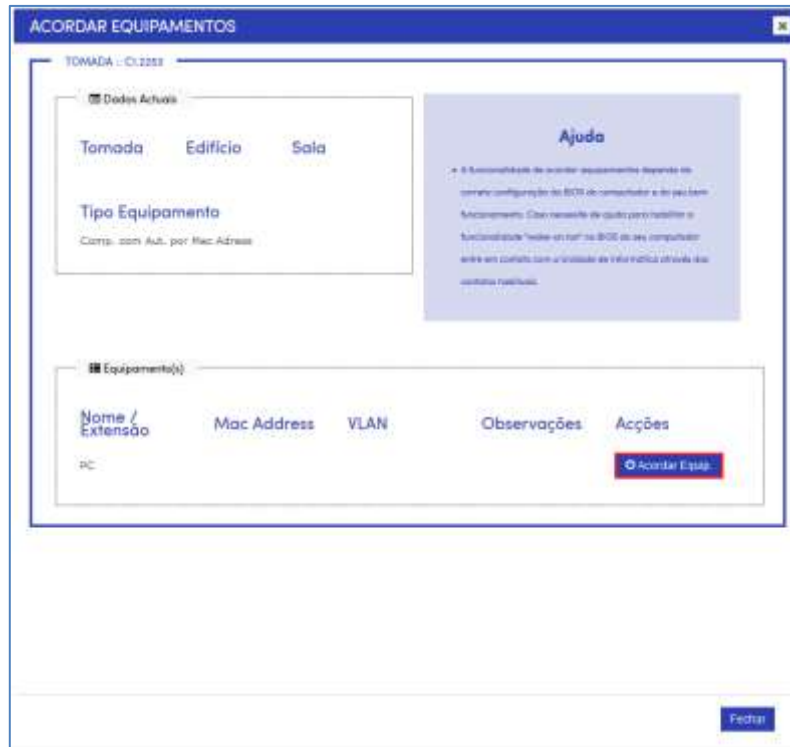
ACORDAR EQUIPAMENTOS

TOMADA : C1.2253

Dados Actuais

Tomada Edifício Sala

Tipo Equipamento

Comp. com Aut. por Mac Adress

Ajuda

• A funcionalidade de acordar equipamentos depende da correta configuração da BIOS do computador e do seu bom funcionamento. Caso necessite de ajuda para habilitar a funcionalidade "wake on lan" na BIOS do seu computador entre em contato com a Unidade de Informática através dos contatos habituais.

Equipamento(s)

| Nome / Extensão | Mac Address | VLAN | Observações | Acções |
|---|---|---|---|---|
| PC | | | | Acordar Equip. |

Fechar